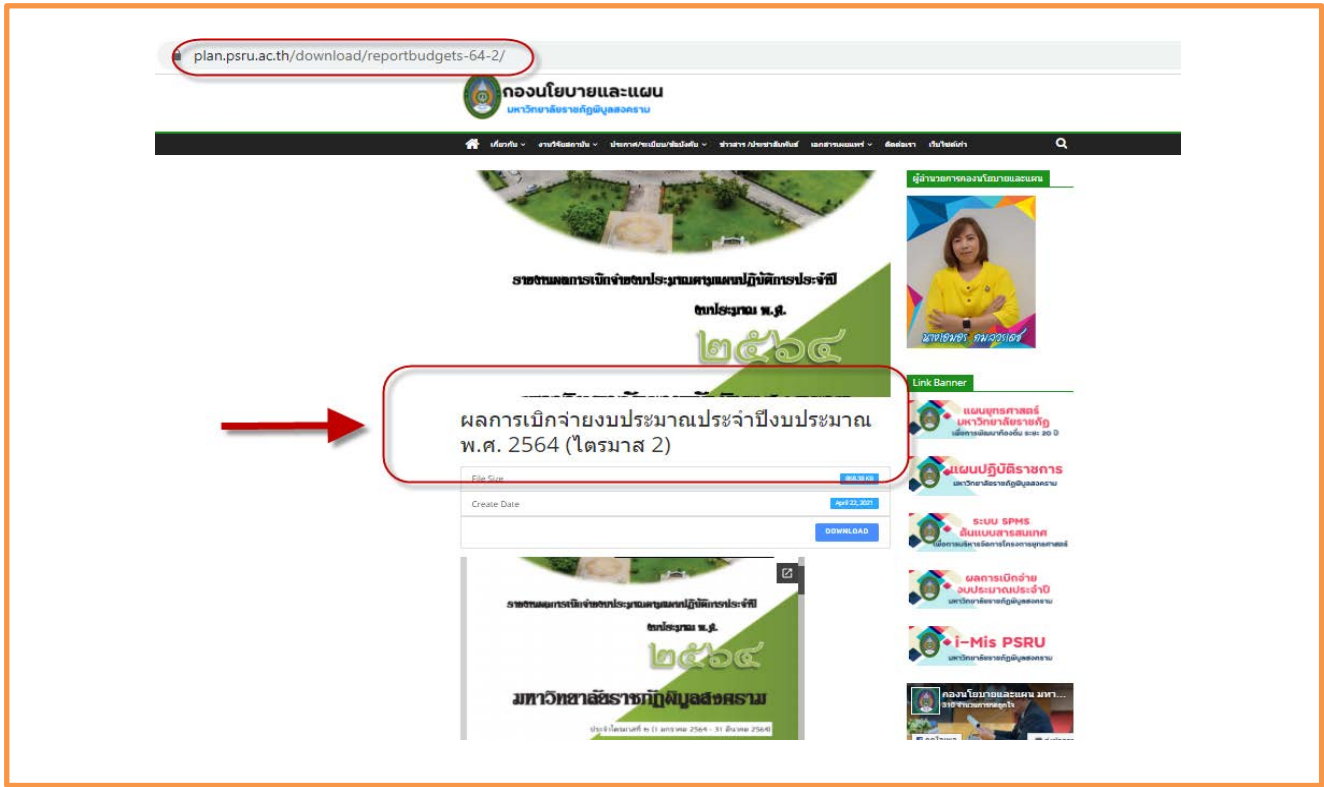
plan.psru.ac.th/download/reportbudgets-64-2/

กองนโยบายและแผน
มหาวิทยาลัยราชภัฏพิบูลสงคราม

เกี่ยวกับ งานวิจัยสถาบัน ประกาศ/ระเบียบ/ข้อบังคับ ข่าวสาร /ประชาสัมพันธ์ เอกสารเผยแพร่ ติดต่อเรา เว็บไซต์เก่า

ผู้อำนวยการกองนโยบายและแผน

รายงานผลการเบิกจ่ายงบประมาณตามแผนปฏิบัติการประจำปี
งบประมาณ พ.ศ.
๒๕๖๔

ผลการเบิกจ่ายงบประมาณประจำปีงบประมาณ พ.ศ. 2564 (ไตรมาส 2)

File Size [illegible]
Create Date April 22, 2021
DOWNLOAD

Link Banner

แผนยุทธศาสตร์ มหาวิทยาลัยราชภัฏ
เพื่อการพัฒนาท้องถิ่น ระยะ 20 ปี

แผนปฏิบัติราชการ
มหาวิทยาลัยราชภัฏพิบูลสงคราม

ระบบ SPMS ต้นแบบสารสนเทศ
เพื่อการบริหารจัดการโครงการยุทธศาสตร์

ผลการเบิกจ่าย งบประมาณประจำปี
มหาวิทยาลัยราชภัฏพิบูลสงคราม

i-Mis PSRU
มหาวิทยาลัยราชภัฏพิบูลสงคราม

รายงานผลการเบิกจ่ายงบประมาณตามแผนปฏิบัติการประจำปี
งบประมาณ พ.ศ.
๒๕๖๔
มหาวิทยาลัยราชภัฏพิบูลสงคราม
ประจำไตรมาสที่ ๒ (1 มกราคม 2564 - 31 มีนาคม 2564)

กองนโยบายและแผน มหา...
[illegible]